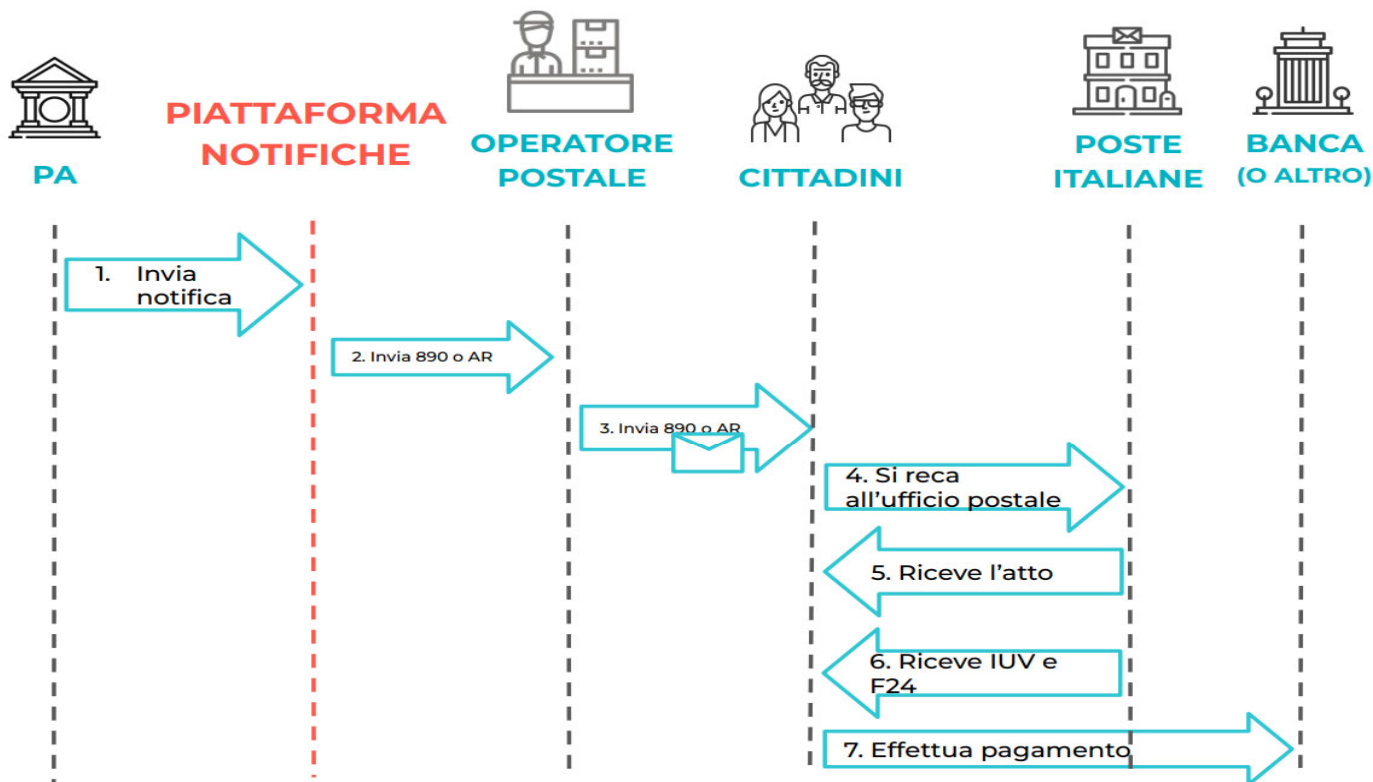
PA

PIATTAFORMA NOTIFICHE

OPERATORE POSTALE

CITTADINI

POSTE ITALIANE

BANCA (O ALTRO)

1. Invia notifica

2. Invia 890 o AR

3. Invia 890 o AR

4. Si reca all'ufficio postale

5. Riceve l'atto

6. Riceve IUV e F24

7. Effettua pagamento